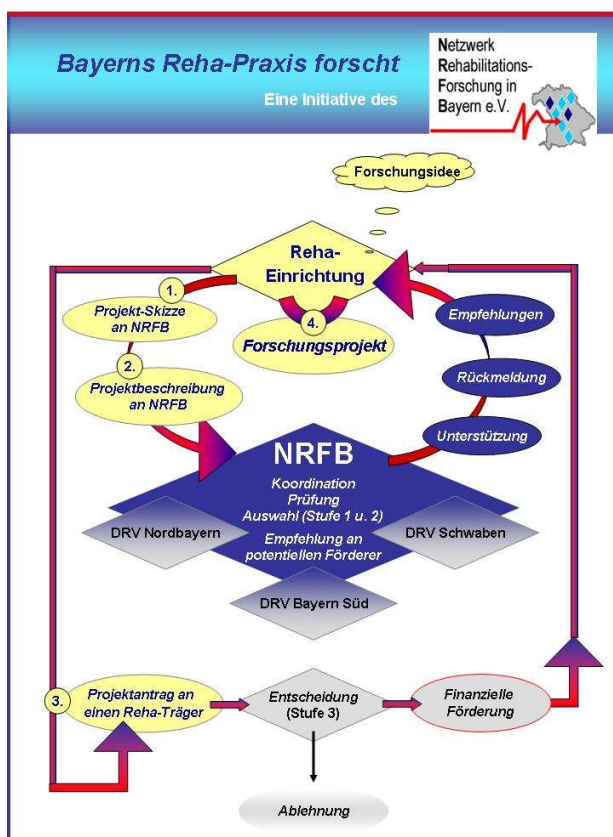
Bayerns Reha-Praxis forscht

Eine Initiative des

Netzwerk Rehabilitations-Forschung in Bayern e.V.

Forschungsidee

Reha-Einrichtung

1.

Projekt-Skizze an NRFB

4.

Forschungsprojekt

Empfehlungen

2.

Projektbeschreibung an NRFB

Rückmeldung

Unterstützung

NRFB

Koordination
Prüfung
Auswahl (Stufe 1 u. 2)

DRV Nordbayern

DRV Schwaben

Empfehlung an potentiellen Förderer

DRV Bayern Süd

3.

Projektantrag an einen Reha-Träger

Entscheidung (Stufe 3)

Finanzielle Förderung

Ablehnung